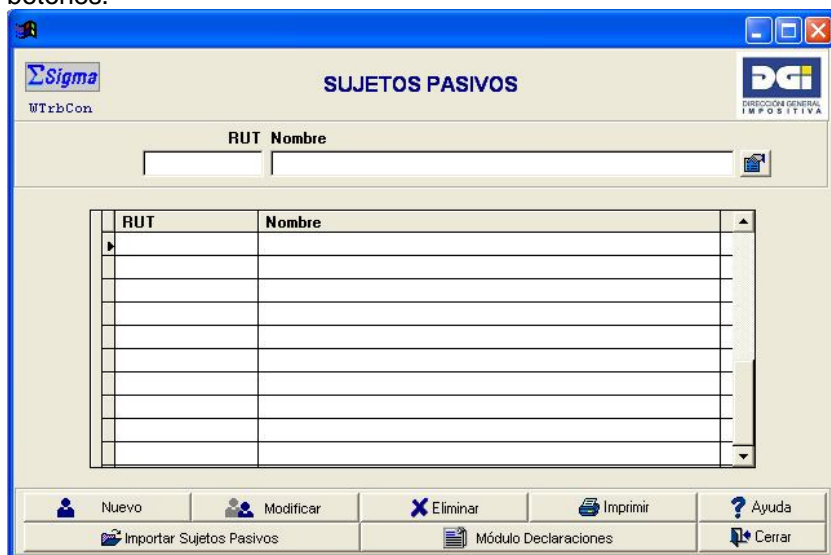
botones.

$\Sigma$Sigma
WTrbCon

SUJETOS PASIVOS

DGI
DIRECCIÓN GENERAL IMPOSITIVA

RUT Nombre

| RUT | Nombre |
|---|---|
| | |

Nuevo
Modificar
Eliminar
Imprimir
Ayuda
Importar Sujetos Pasivos
Módulo Declaraciones
Cerrar